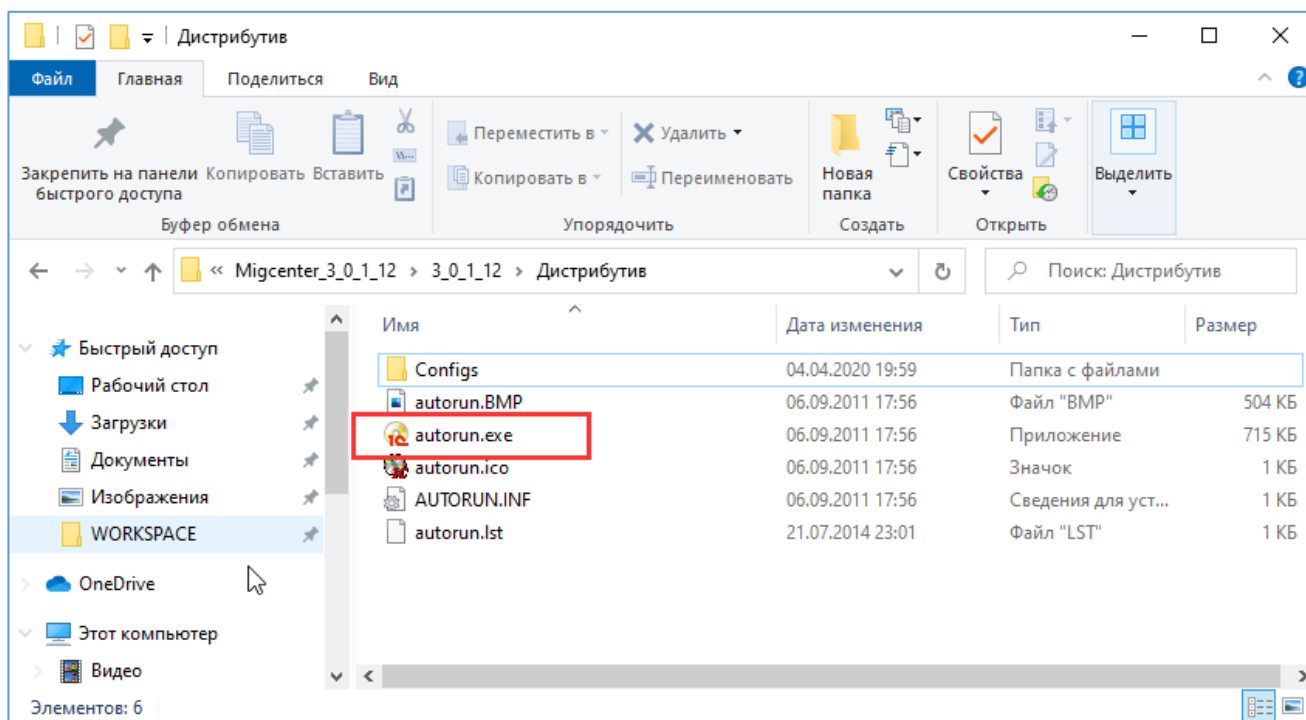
Дистрибутив

Файл Главная Поделиться Вид

Закрепить на панели быстрого доступа Копировать Вставить
Буфер обмена

Переместить в Удалить
Копировать в Переименовать
Упорядочить

Новая папка
Создать

Свойства
Открыть

Выделить

« Migcenter_3_0_1_12 > 3_0_1_12 > Дистрибутив

Поиск: Дистрибутив

Быстрый доступ
Рабочий стол
Загрузки
Документы
Изображения
WORKSPACE
OneDrive
Этот компьютер
Видео

| Имя | Дата изменения | Тип | Размер |
|---|---|---|---|
| Configs | 04.04.2020 19:59 | Папка с файлами | |
| autorun.BMP | 06.09.2011 17:56 | Файл "BMP" | 504 КБ |
| autorun.exe | 06.09.2011 17:56 | Приложение | 715 КБ |
| autorun.ico | 06.09.2011 17:56 | Значок | 1 КБ |
| AUTORUN.INF | 06.09.2011 17:56 | Сведения для уст... | 1 КБ |
| autorun.lst | 21.07.2014 23:01 | Файл "LST" | 1 КБ |

Элементов: 6